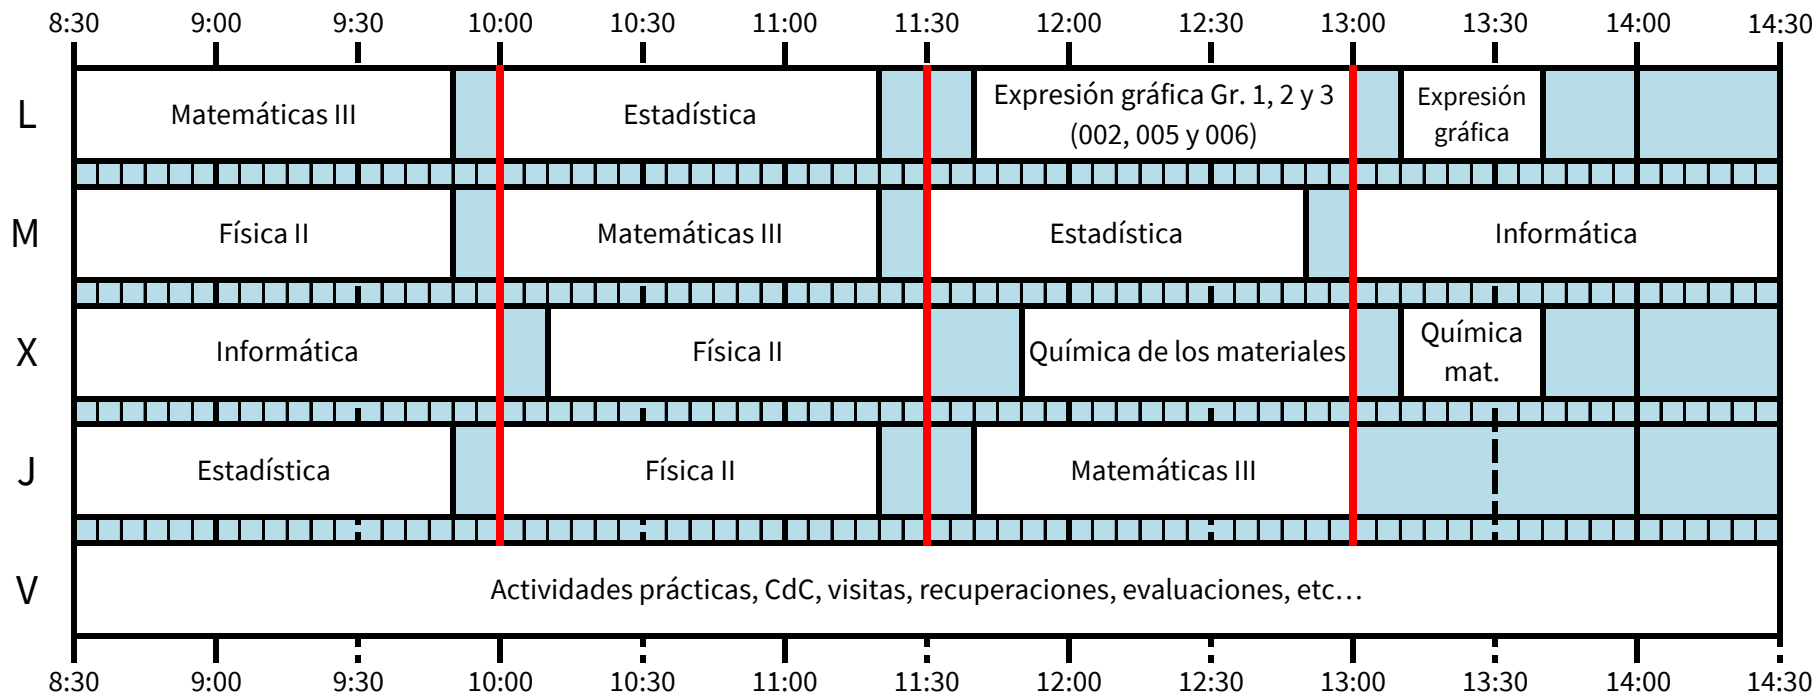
8:30 9:00 9:30 10:00 10:30 11:00 11:30 12:00 12:30 13:00 13:30 14:00 14:30

L Matemáticas III | Estadística | Expresión gráfica Gr. 1, 2 y 3 (002, 005 y 006) | Expresión gráfica

M Física II | Matemáticas III | Estadística | Informática

X Informática | Física II | Química de los materiales | Química mat.

J Estadística | Física II | Matemáticas III

V Actividades prácticas, CdC, visitas, recuperaciones, evaluaciones, etc…

8:30 9:00 9:30 10:00 10:30 11:00 11:30 12:00 12:30 13:00 13:30 14:00 14:30